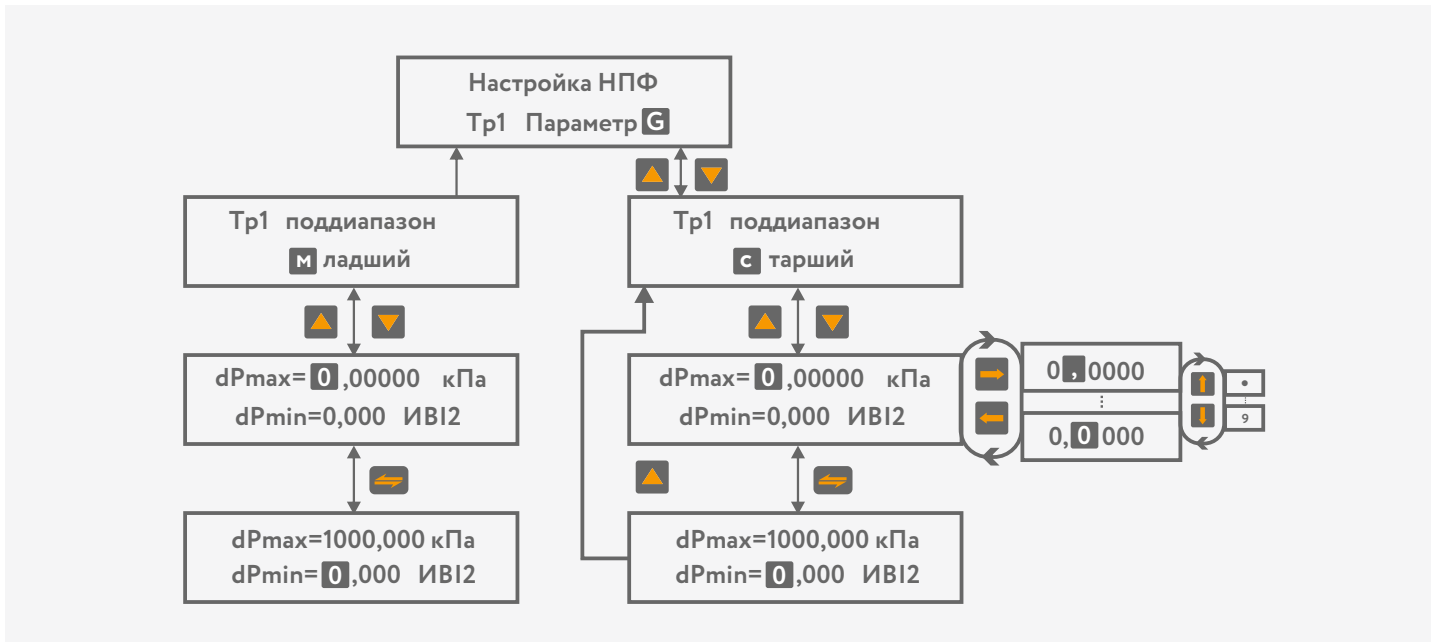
Настройка НПФ
Тр1 Параметр G

Тр1 поддиапазон
М ладший

dPmax= 0 ,00000 кПа
dPmin=0,000 ИВI2

dPmax=1000,000 кПа
dPmin= 0 ,000 ИВI2

Тр1 поддиапазон
С тарший

dPmax= 0 ,00000 кПа
dPmin=0,000 ИВI2

dPmax=1000,000 кПа
dPmin= 0 ,000 ИВI2

0 , 0000
⋮
0, 0 000

•
⋮
9